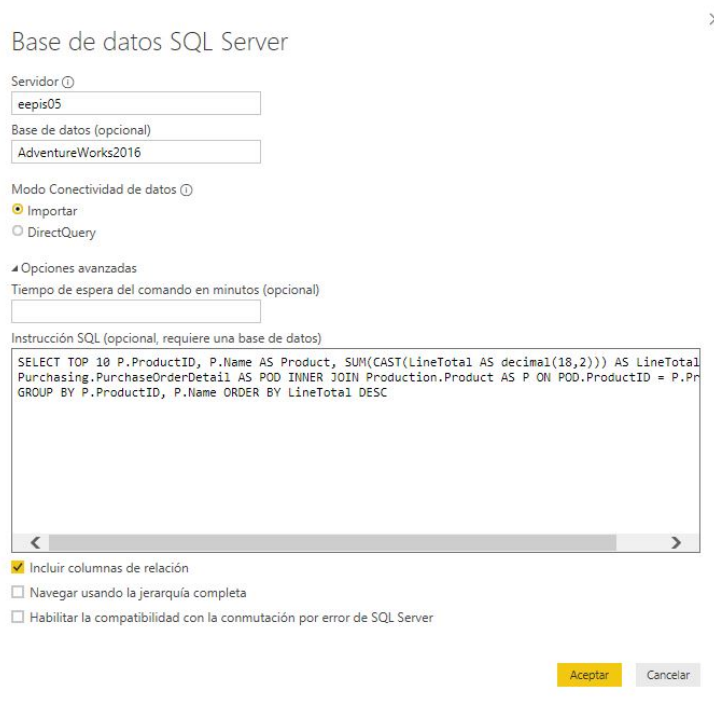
Base de datos SQL Server

Servidor ⓘ
eepis05

Base de datos (opcional)
AdventureWorks2016

Modo Conectividad de datos ⓘ
Importar
DirectQuery

◢ Opciones avanzadas
Tiempo de espera del comando en minutos (opcional)

Instrucción SQL (opcional, requiere una base de datos)
SELECT TOP 10 P.ProductID, P.Name AS Product, SUM(CAST(LineTotal AS decimal(18,2))) AS LineTotal
Purchasing.PurchaseOrderDetail AS POD INNER JOIN Production.Product AS P ON POD.ProductID = P.Pr
GROUP BY P.ProductID, P.Name ORDER BY LineTotal DESC

Incluir columnas de relación
Navegar usando la jerarquía completa
Habilitar la compatibilidad con la conmutación por error de SQL Server

Aceptar
Cancelar